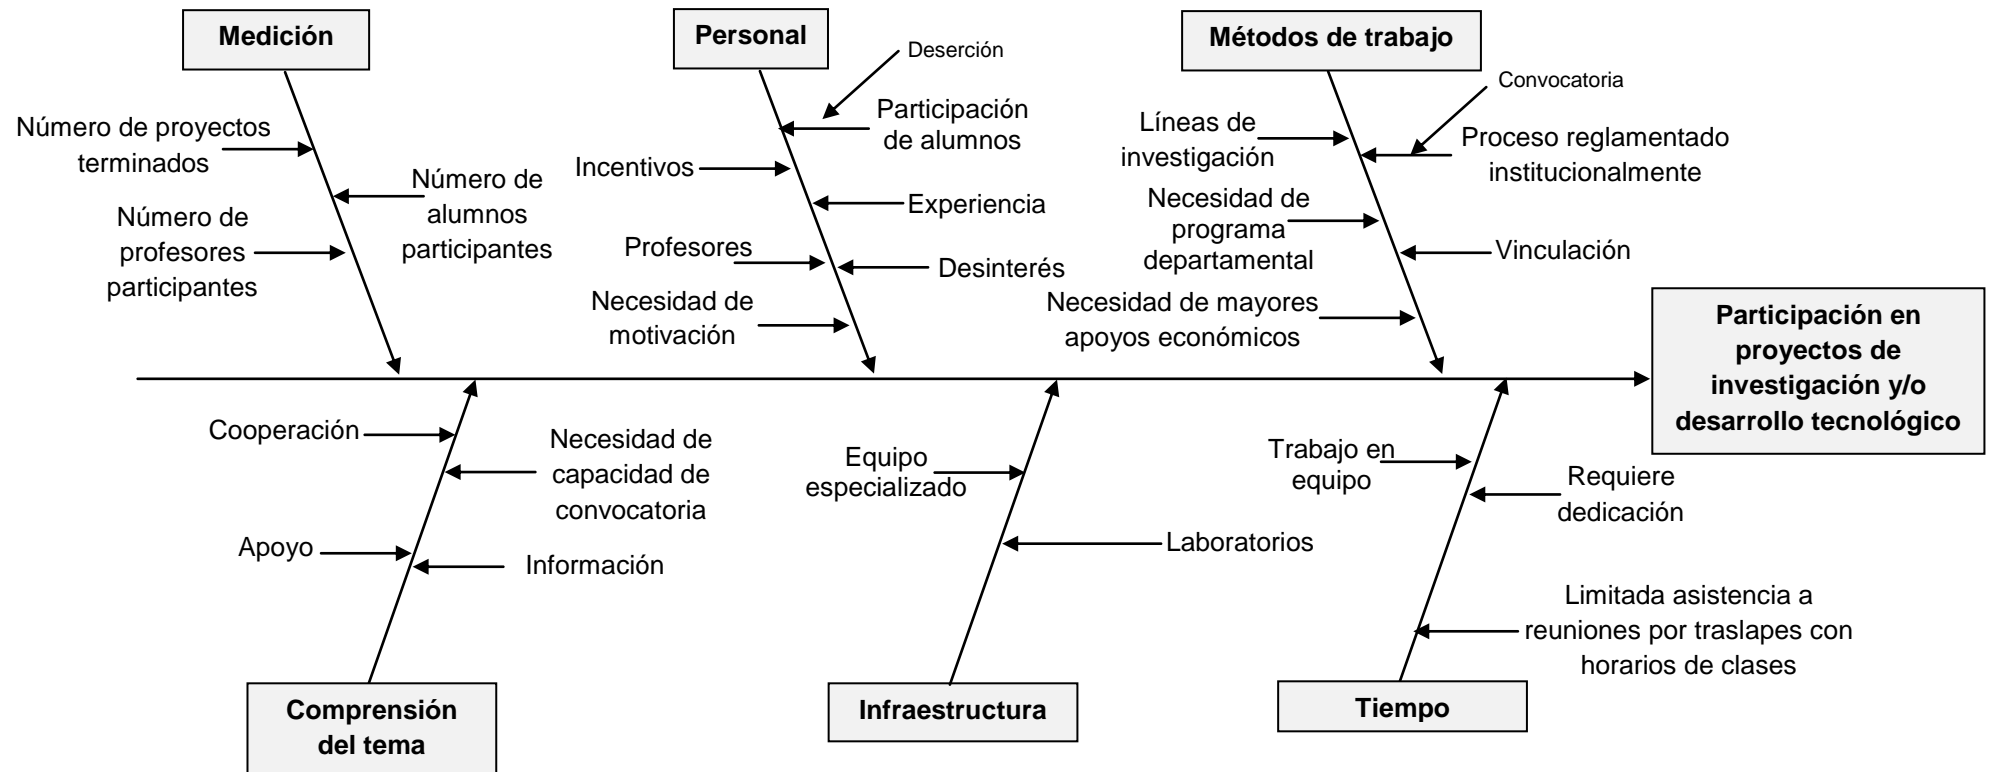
Medición

Número de proyectos terminados

Número de alumnos participantes

Número de profesores participantes

Personal

Deserción

Participación de alumnos

Incentivos

Experiencia

Profesores

Desinterés

Necesidad de motivación

Métodos de trabajo

Convocatoria

Líneas de investigación

Proceso reglamentado institucionalmente

Necesidad de programa departamental

Vinculación

Necesidad de mayores apoyos económicos

Participación en proyectos de investigación y/o desarrollo tecnológico

Cooperación

Necesidad de capacidad de convocatoria

Apoyo

Información

Comprensión del tema

Equipo especializado

Laboratorios

Infraestructura

Trabajo en equipo

Requiere dedicación

Limitada asistencia a reuniones por traslapes con horarios de clases

Tiempo